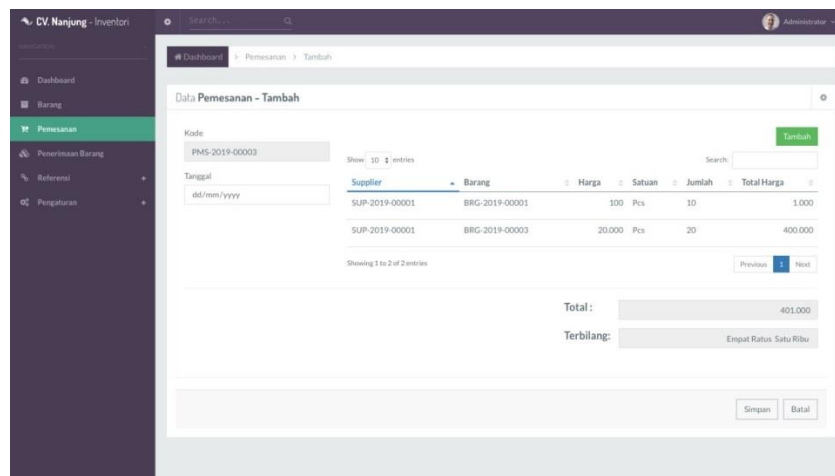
CV. Nanjung - Inventori

Search...

Administrator

NAVIGATION

Dashboard

Barang

Pemesanan

Penerimaan Barang

Referensi

Pengaturan

Dashboard > Pemesanan > Tambah

Data Pemesanan - Tambah

Kode

PMS-2019-00003

Tanggal

dd/mm/yyyy

Tambah

Show 10 entries

Search:

| Supplier | Barang | Harga | Satuan | Jumlah | Total Harga |
|---|---|---|---|---|---|
| SUP-2019-00001 | BRG-2019-00001 | 100 | Pcs | 10 | 1.000 |
| SUP-2019-00001 | BRG-2019-00003 | 20.000 | Pcs | 20 | 400.000 |

Showing 1 to 2 of 2 entries

Previous 1 Next

Total : 401.000

Terbilang: Empat Ratus Satu Ribu

Simpan Batal